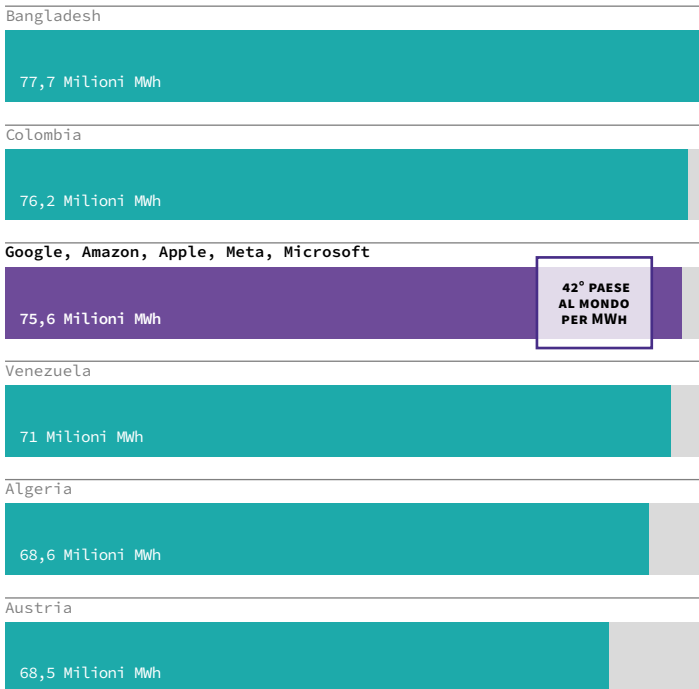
Bangladesh

77,7 Milioni MWh

Colombia

76,2 Milioni MWh

Google, Amazon, Apple, Meta, Microsoft

75,6 Milioni MWh

42° PAESE AL MONDO PER MWH

Venezuela

71 Milioni MWh

Algeria

68,6 Milioni MWh

Austria

68,5 Milioni MWh